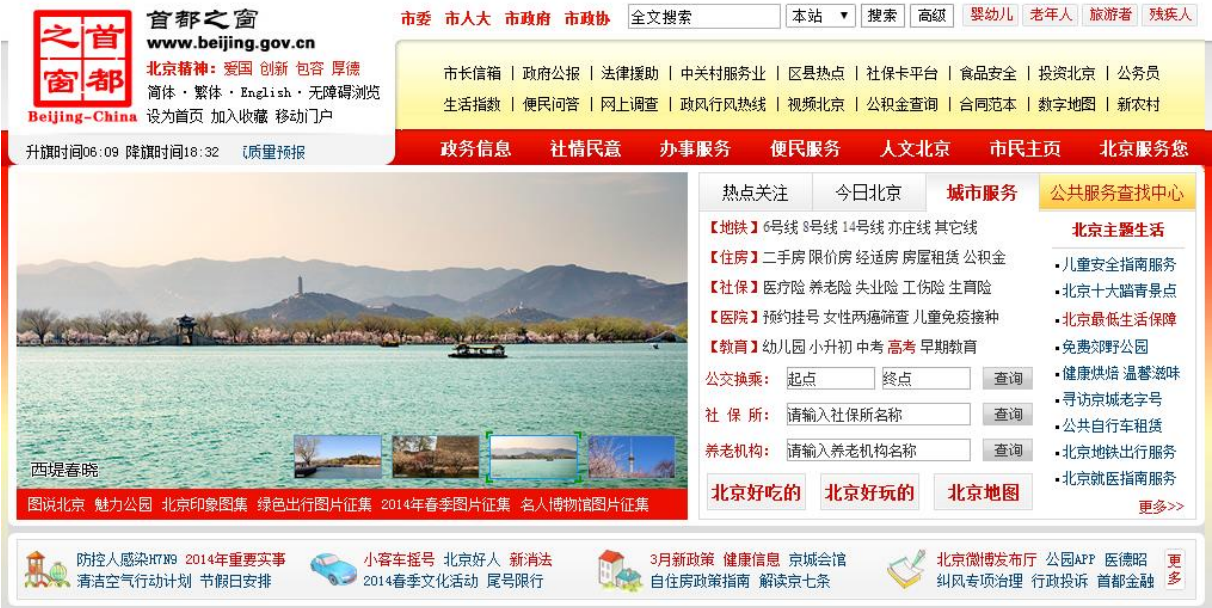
首都之窗
首都之窗
www.beijing.gov.cn
北京精神：爱国 创新 包容 厚德
简体 · 繁体 · English · 无障碍浏览
Beijing-China 设为首页 加入收藏 移动门户

市委 市人大 市政府 市政协 全文搜索 本站 搜索 高级 婴幼儿 老年人 旅游者 残疾人

市长信箱 | 政府公报 | 法律援助 | 中关村服务业 | 区县热点 | 社保卡平台 | 食品安全 | 投资北京 | 公务员
生活指数 | 便民问答 | 网上调查 | 政风行风热线 | 视频北京 | 公积金查询 | 合同范本 | 数字地图 | 新农村

升旗时间06:09 降旗时间18:32 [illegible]质量预报
政务信息 社情民意 办事服务 便民服务 人文北京 市民主页 北京服务您

西堤春晓
图说北京 魅力公园 北京印象图集 绿色出行图片征集 2014年春季图片征集 名人博物馆图片征集

热点关注 今日北京 城市服务 公共服务查找中心
【地铁】6号线 8号线 14号线 亦庄线 其它线
【住房】二手房 限价房 经适房 房屋租赁 公积金
【社保】医疗险 养老险 失业险 工伤险 生育险
【医院】预约挂号 女性两癌筛查 儿童免疫接种
【教育】幼儿园 小升初 中考 高考 早期教育
公交换乘: 起点 终点 查询
社 保 所: 请输入社保所名称 查询
养老机构: 请输入养老机构名称 查询
北京好吃的 北京好玩的 北京地图

北京主题生活
•儿童安全指南服务
•北京十大踏青景点
•北京最低生活保障
•免费郊野公园
•健康烘焙 温馨滋味
•寻访京城老字号
•公共自行车租赁
•北京地铁出行服务
•北京就医指南服务
更多>>

防控人感染H7N9 2014年重要实事
清洁空气行动计划 节假日安排
小客车摇号 北京好人 新消法
2014春季文化活动 尾号限行
3月新政策 健康信息 京城会馆
自住房政策指南 解读京七条
北京微博发布厅 公园APP 医德昭
纠风专项治理 行政投诉 首都金融
更多